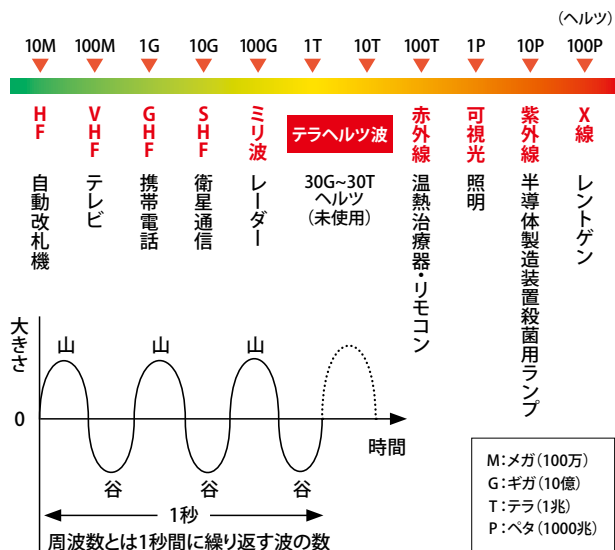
(ヘルツ)

10M 100M 1G 10G 100G 1T 10T 100T 1P 10P 100P

HF
自動改札機

VHF
テレビ

GHF
携帯電話

SHF
衛星通信

ミリ波
レーダー

テラヘルツ波
30G~30T ヘルツ (未使用)

赤外線
温熱治療器・リモコン

可視光
照明

紫外線
半導体製造装置殺菌用ランプ

X線
レントゲン

大きさ

山 山 山

0

時間

谷 谷 谷

1秒

周波数とは1秒間に繰り返す波の数

M:メガ(100万)
G:ギガ(10億)
T:テラ(1兆)
P:ペタ(1000兆)